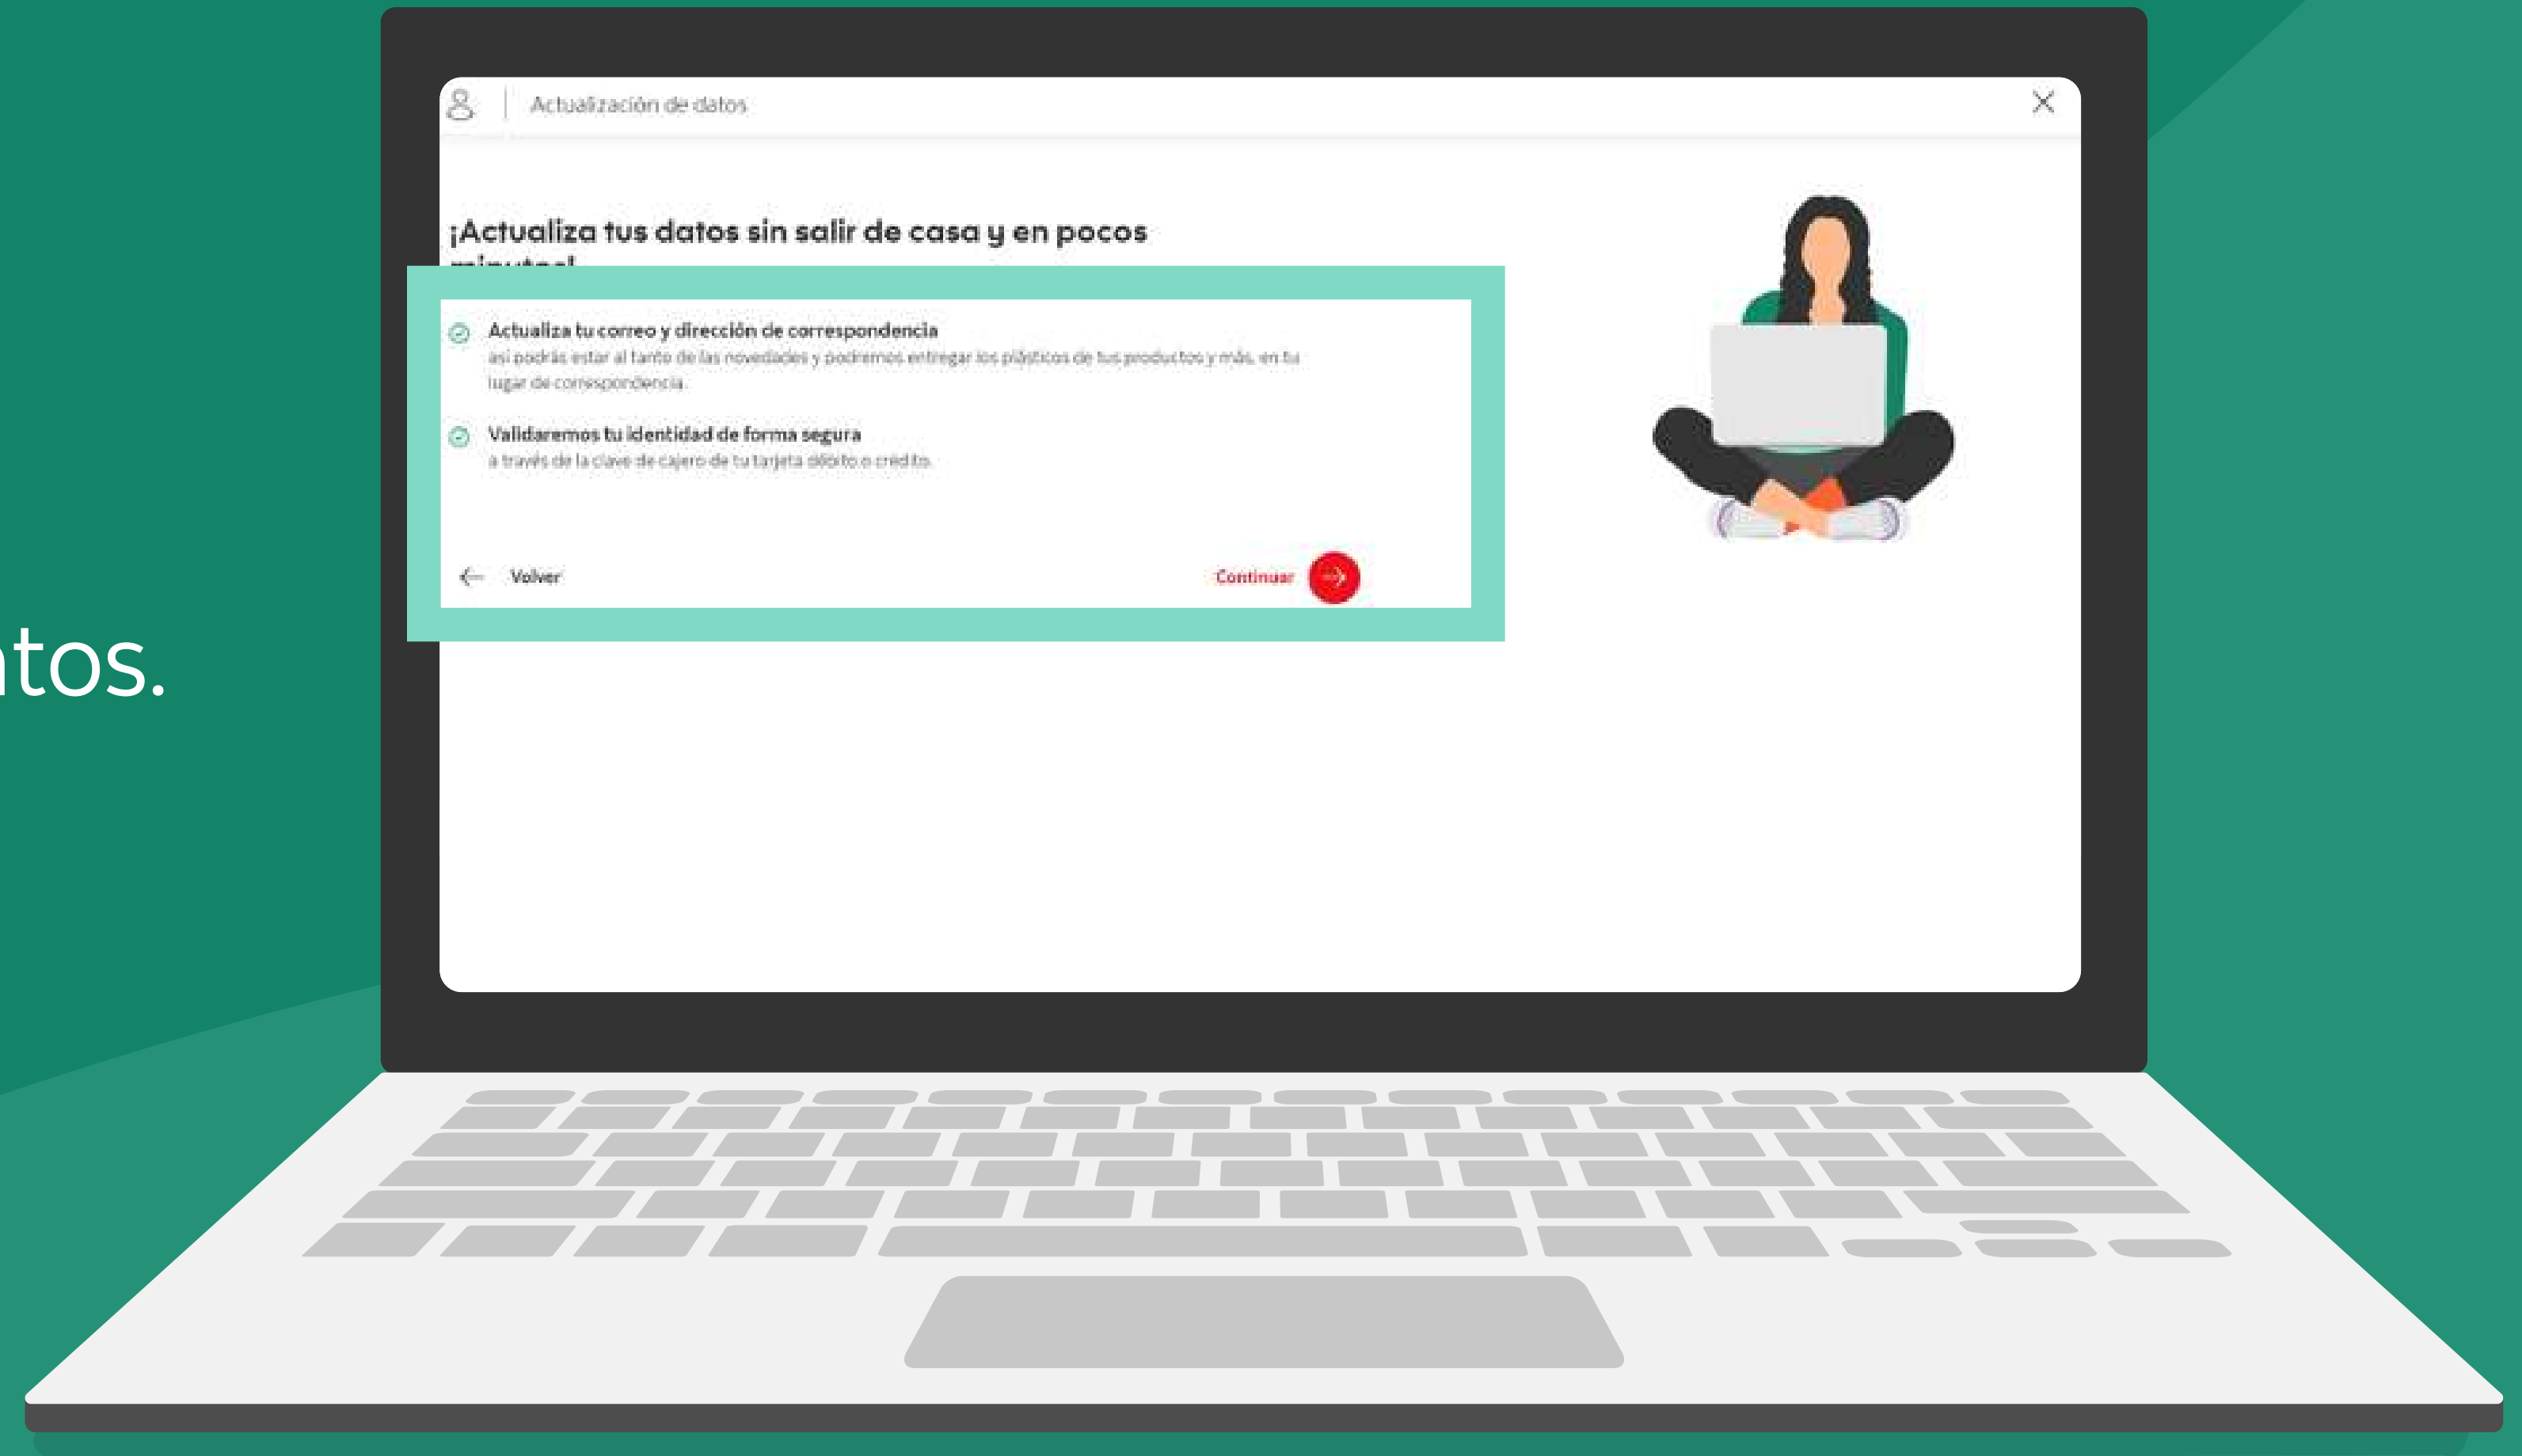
tos.

Actualización de datos

¡Actualiza tus datos sin salir de casa y en pocos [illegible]

Actualiza tu correo y dirección de correspondencia
así podrás estar al tanto de las novedades y podremos entregar los plásticos de tus productos y más, en tu lugar de correspondencia.

Validaremos tu identidad de forma segura
a través de la clave de cajero de tu tarjeta débito o crédito.

Volver

Continuar